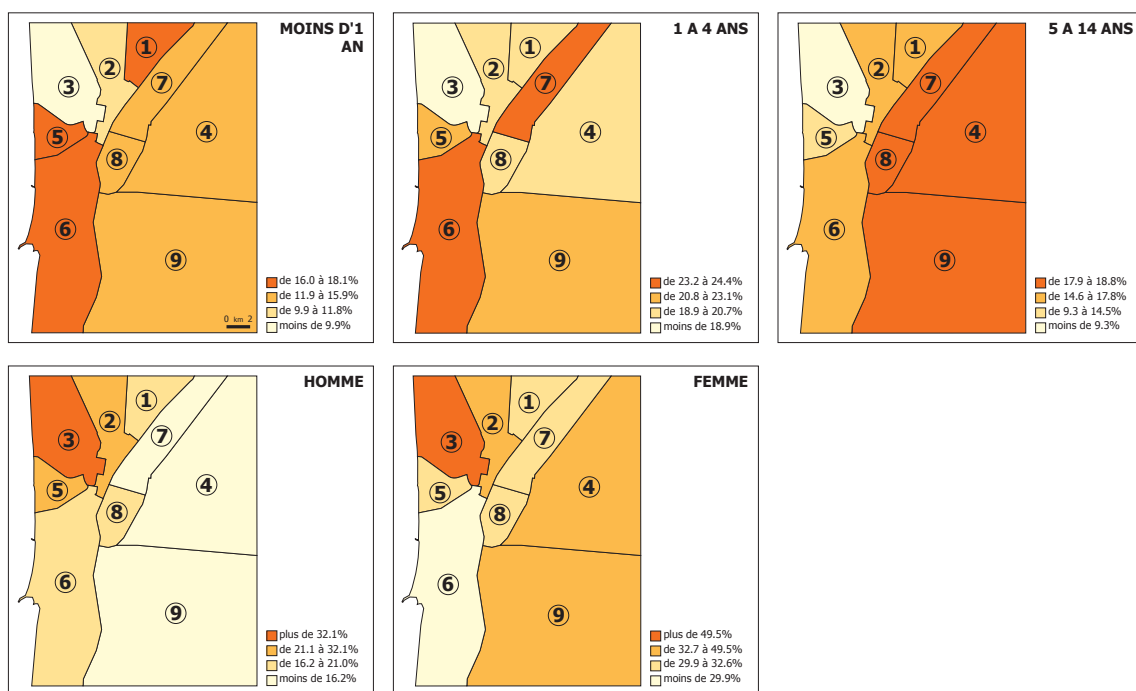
MOINS D'1 AN

①
②
③
⑦
⑤
④
⑧
⑥
⑨

de 16.0 à 18.1%
de 11.9 à 15.9%
de 9.9 à 11.8%
moins de 9.9%

0 km 2

1 A 4 ANS

①
②
③
⑦
⑤
④
⑧
⑥
⑨

de 23.2 à 24.4%
de 20.8 à 23.1%
de 18.9 à 20.7%
moins de 18.9%

5 A 14 ANS

①
②
③
⑦
⑤
④
⑧
⑥
⑨

de 17.9 à 18.8%
de 14.6 à 17.8%
de 9.3 à 14.5%
moins de 9.3%

HOMME

①
②
③
⑦
⑤
④
⑧
⑥
⑨

plus de 32.1%
de 21.1 à 32.1%
de 16.2 à 21.0%
moins de 16.2%

FEMME

①
②
③
⑦
⑤
④
⑧
⑥
⑨

plus de 49.5%
de 32.7 à 49.5%
de 29.9 à 32.6%
moins de 29.9%